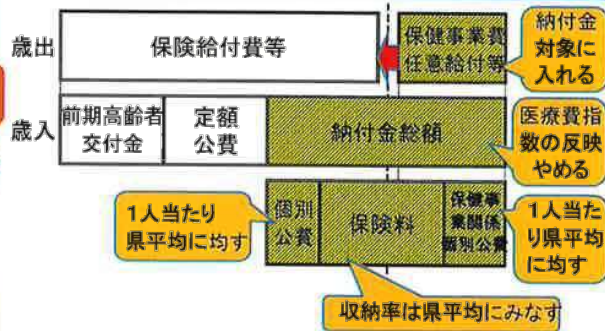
歳出
保険給付費等
保健事業費
任意給付等
納付金対象に入れる
歳入
前期高齢者交付金
定額公費
納付金総額
医療費指数の反映やめる
1人当たり県平均に均す
個別公費
保険料
保健事業関係個別公費
1人当たり県平均に均す
収納率は県平均にみなす